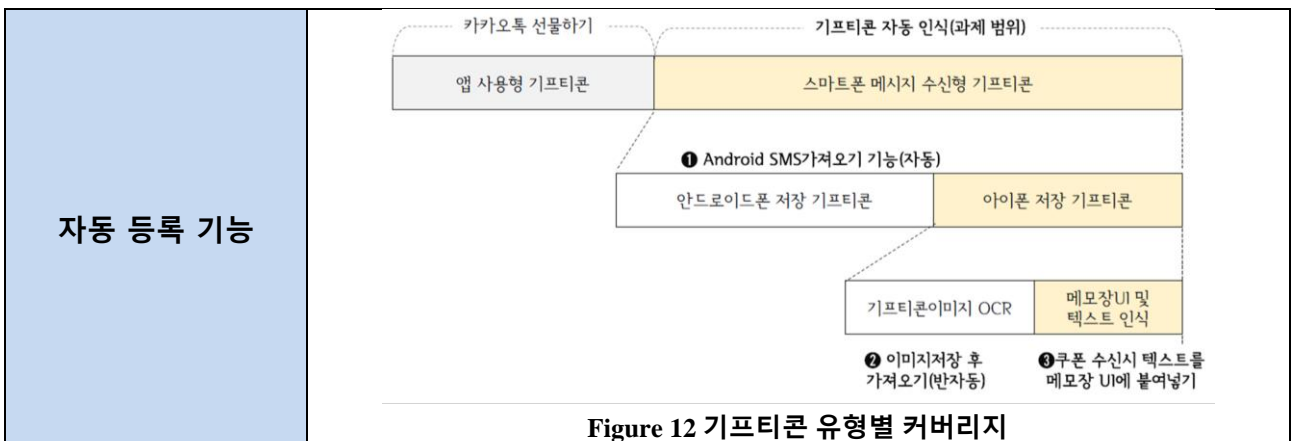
| 자동 등록 기능 | 카카오톡 선물하기<br>기프티콘 자동 인식(과제 범위)<br>앱 사용형 기프티콘<br>스마트폰 메시지 수신형 기프티콘<br>❶ Android SMS가져오기 기능(자동)<br>안드로이드폰 저장 기프티콘<br>아이폰 저장 기프티콘<br>기프티콘이미지 OCR<br>메모장UI 및 텍스트 인식<br>❷ 이미지저장 후 가져오기(반자동)<br>❸쿠폰 수신시 텍스트를 메모장 UI에 붙여넣기<br>Figure 12 기프티콘 유형별 커버리지 |
|---|---|